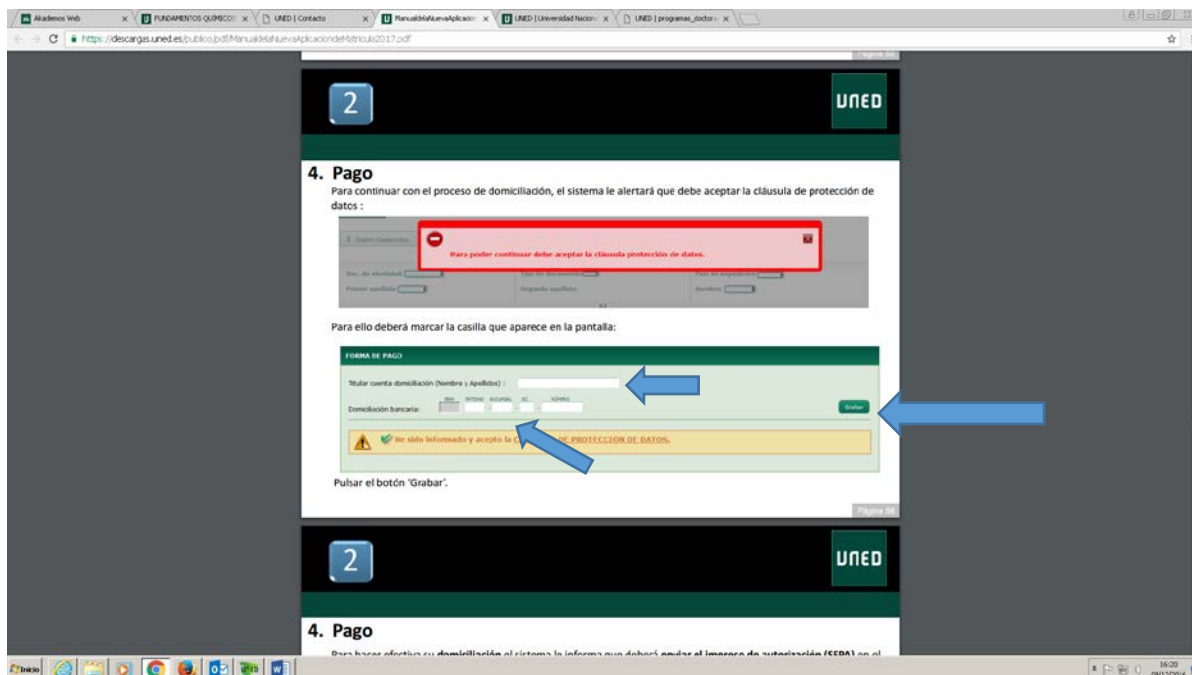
Akadenos Web | FUNDAMENTOS QUÍMICOS | UNED | Contacto | ManualdelaNuevaAplicacion | UNED | Universidad Nacion | UNED | programas_doctora

https://descargas.uned.es/publico/pdf/ManualdelaNuevaAplicaciondeMatricula2017.pdf

Página 55

2

UNED

4. Pago

Para continuar con el proceso de domiciliación, el sistema le alertará que debe aceptar la cláusula de protección de datos :

Datos Generales

Para poder continuar debe aceptar la cláusula protección de datos.

Doc. de identidad
Tipo de documento
País de expedición
Primer apellido
Segundo apellido
Nombre

Para ello deberá marcar la casilla que aparece en la pantalla:

FORMA DE PAGO

Titular cuenta domiciliación (Nombre y Apellidos) :

IBAN ENTIDAD SUCURSAL DC NÚMERO

Domiciliación bancaria:

Grabar

He sido informado y acepto la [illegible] DE PROTECCIÓN DE DATOS.

Pulsar el botón 'Grabar'.

Página 56

2

UNED

4. Pago

Para hacer efectiva su domiciliación el sistema le informa que deberá anular el impreso de autorización (SEPA) en el

Inicio

16:20
09/12/2016